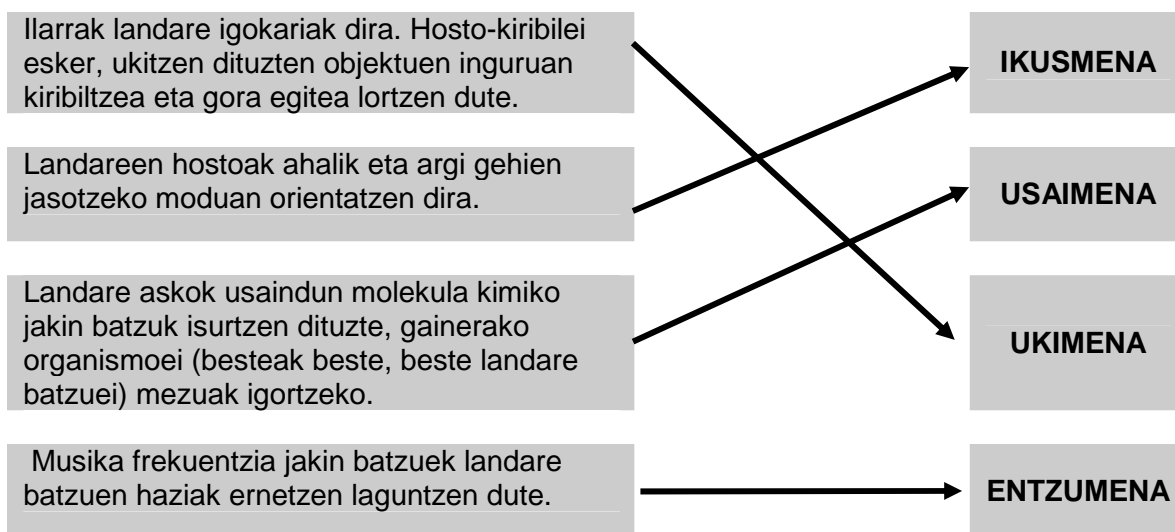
Ilarrak landare igokariak dira. Hosto-kiribilei esker, ukitzen dituzten objektuen inguruan kiribiltzea eta gora egitea lortzen dute.

Landareen hostoak ahalik eta argi gehien jasotzeko moduan orientatzen dira.

Landare askok usaindun molekula kimiko jakin batzuk isurtzen dituzte, gainerako organismoei (besteak beste, beste landare batzuei) mezuak igortzeko.

Musika frekuentzia jakin batzuek landare batzuen haziak ernetzen laguntzen dute.

IKUSMENA

USAIMENA

UKIMENA

ENTZUMENA